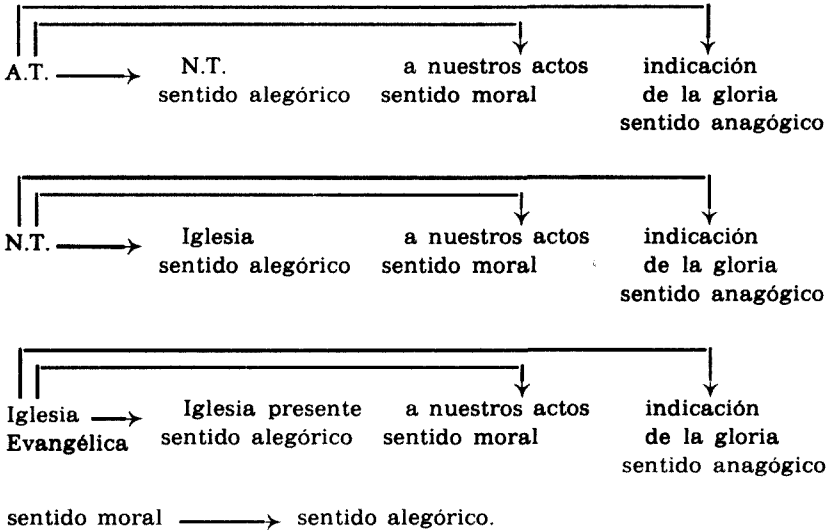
A.T. → N.T. sentido alegórico | a nuestros actos sentido moral | indicación de la gloria sentido anagógico

N.T. → Iglesia sentido alegórico | a nuestros actos sentido moral | indicación de la gloria sentido anagógico

Iglesia Evangélica → Iglesia presente sentido alegórico | a nuestros actos sentido moral | indicación de la gloria sentido anagógico

sentido moral → sentido alegórico.